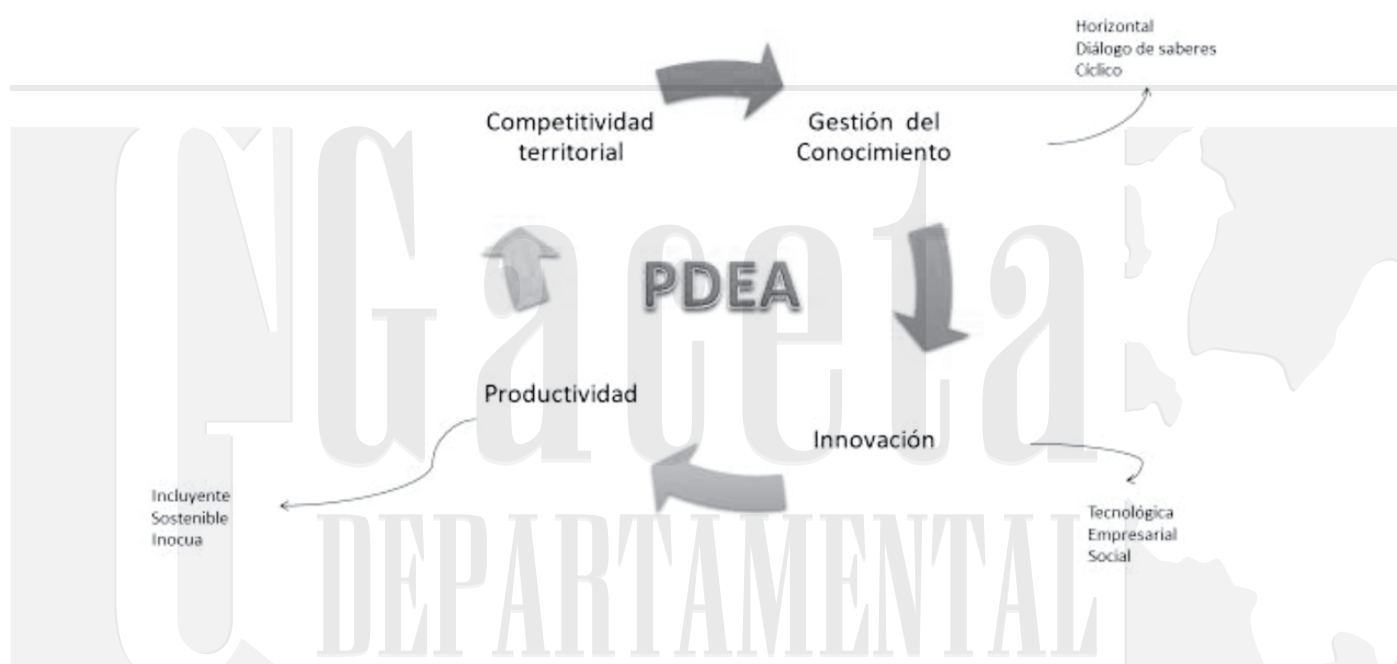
Horizontal
Diálogo de saberes
Cíclico

Competitividad territorial

Gestión del Conocimiento

PDEA

Productividad

Innovación

Incluyente
Sostenible
Inocua

Tecnológica
Empresarial
Social

Gaceta
DEPARTAMENTAL